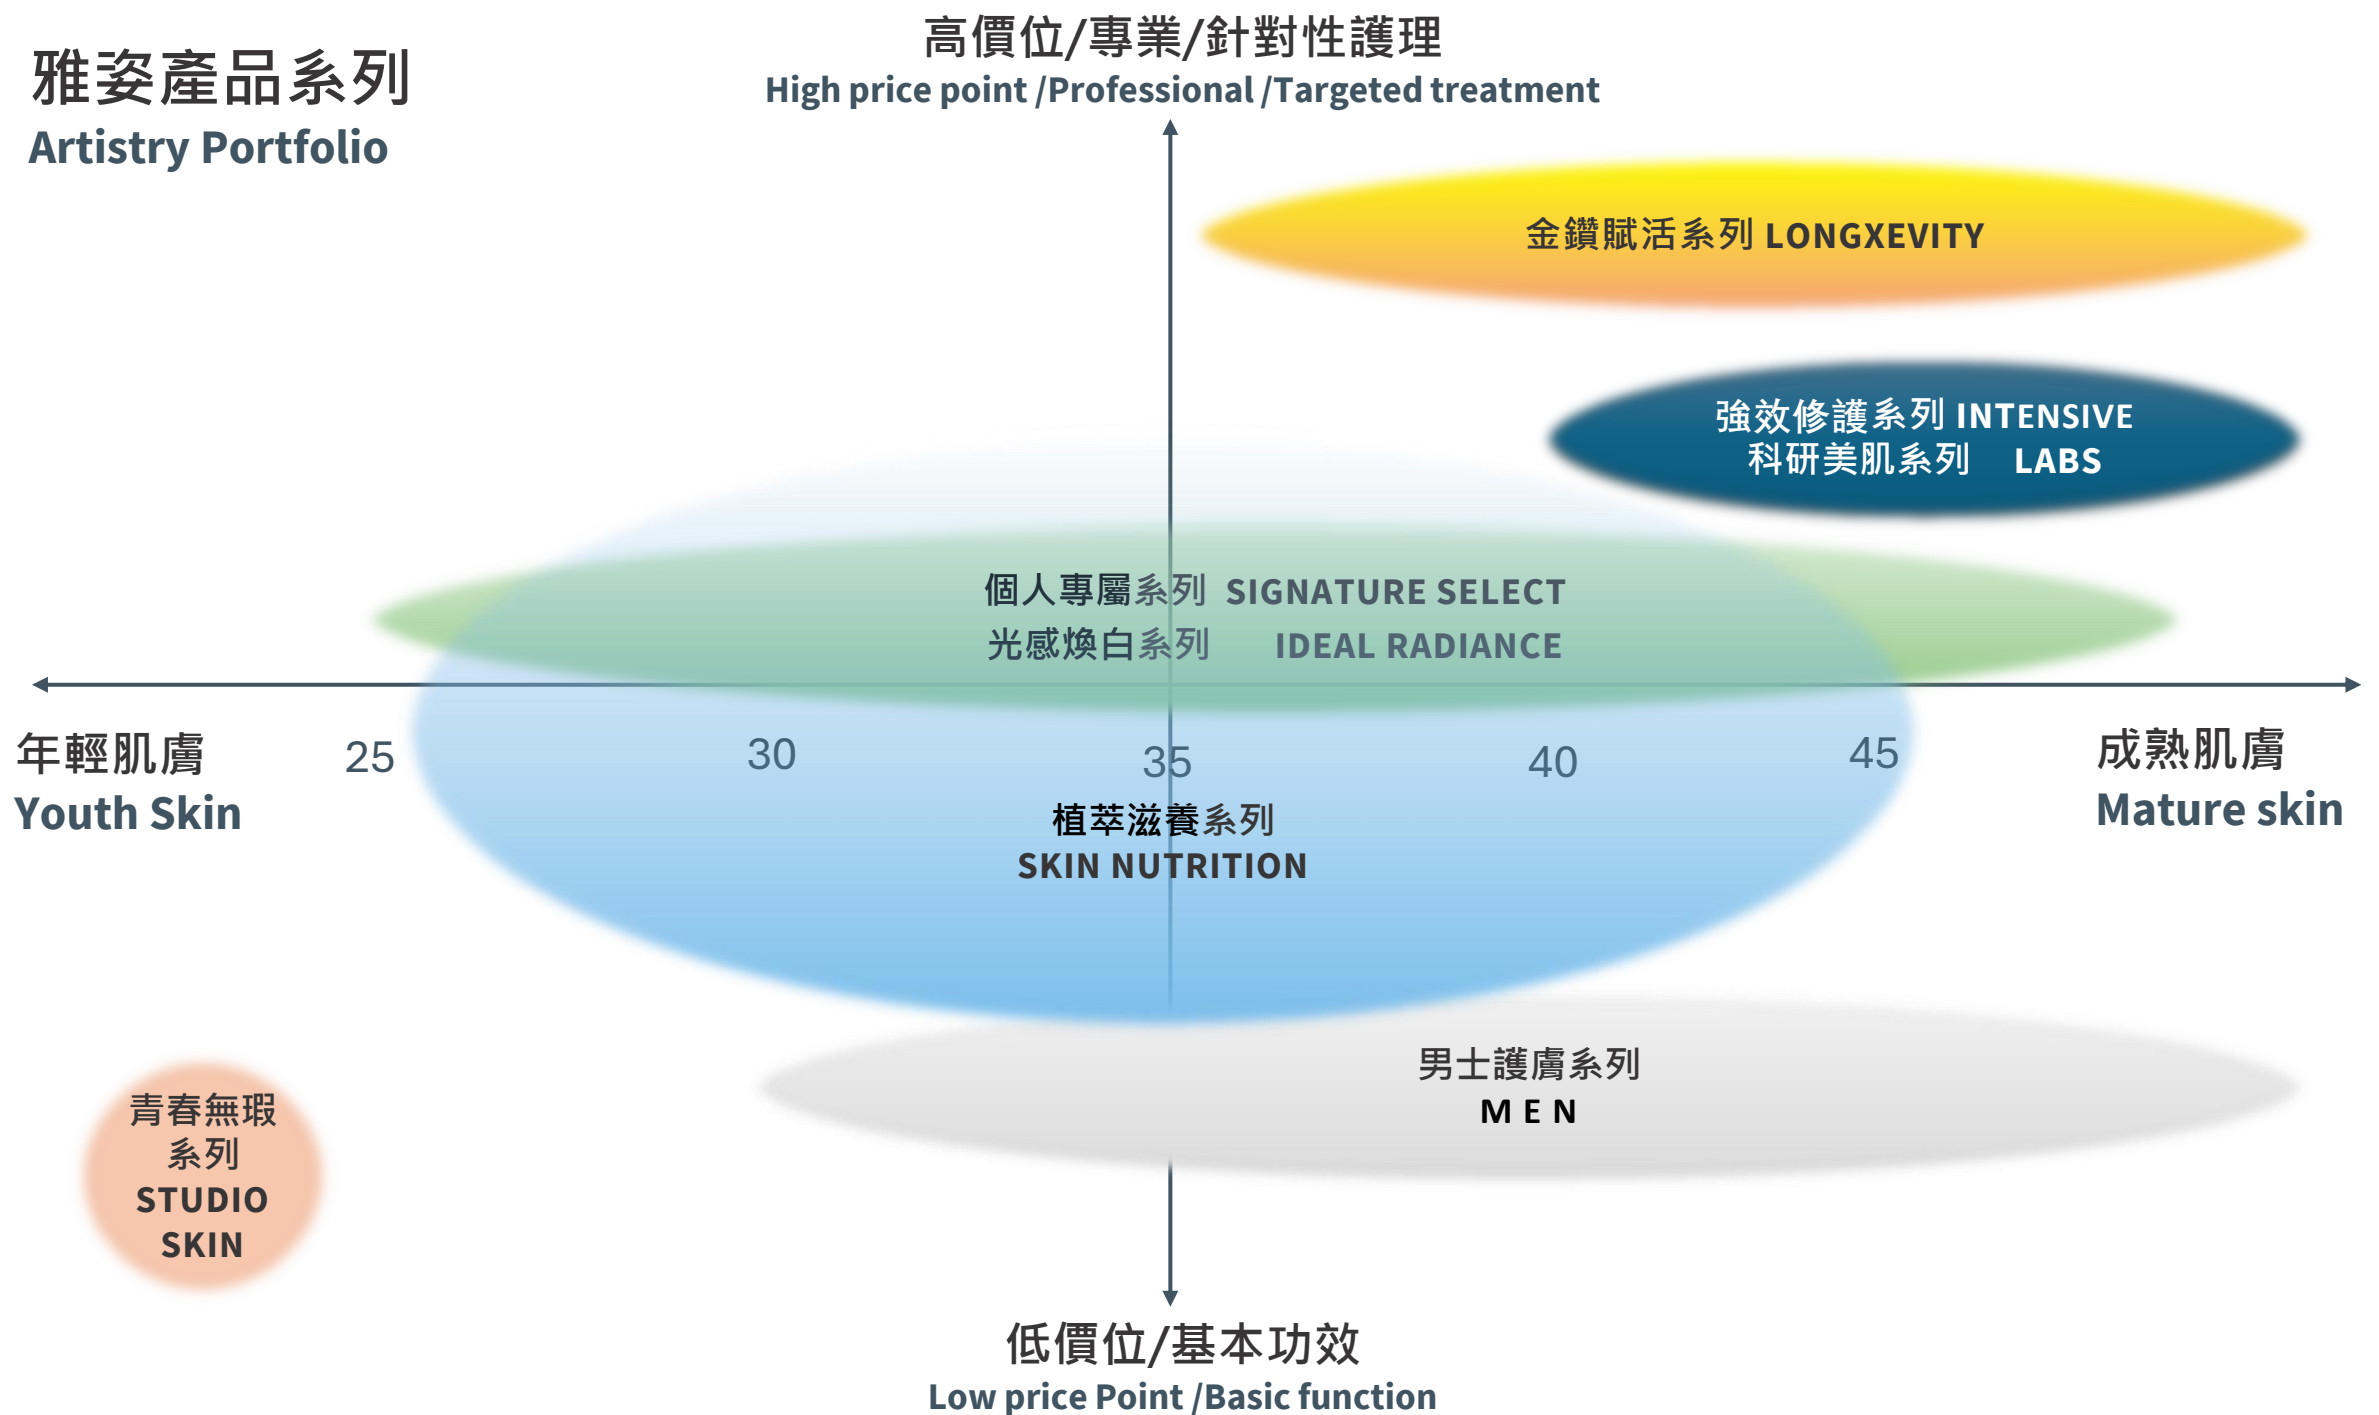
雅姿產品系列
Artistry Portfolio

高價位/專業/針對性護理
High price point /Professional /Targeted treatment

金鑽賦活系列 LONGXEVITY

強效修護系列 INTENSIVE
科研美肌系列 LABS

個人專屬系列 SIGNATURE SELECT
光感煥白系列 IDEAL RADIANCE

年輕肌膚
Youth Skin

25 30 35 40 45

成熟肌膚
Mature skin

植萃滋養系列
SKIN NUTRITION

男士護膚系列
M E N

青春無瑕
系列
STUDIO
SKIN

低價位/基本功效
Low price Point /Basic function